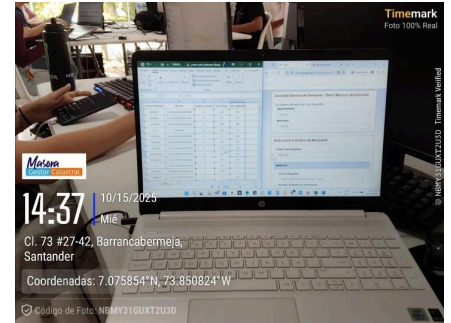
Timemark
Foto 100% Real

Masora
Gestor Catastral

14:37
10/15/2025
Mié

Cl. 73 #27-42, Barrancabermeja, Santander

Coordenadas: 7.075854°N, 73.850824°W

Código de Foto: NBMY31GUXT2U3D

© NBMY31GUXT2U3D Timemark Verified

hp